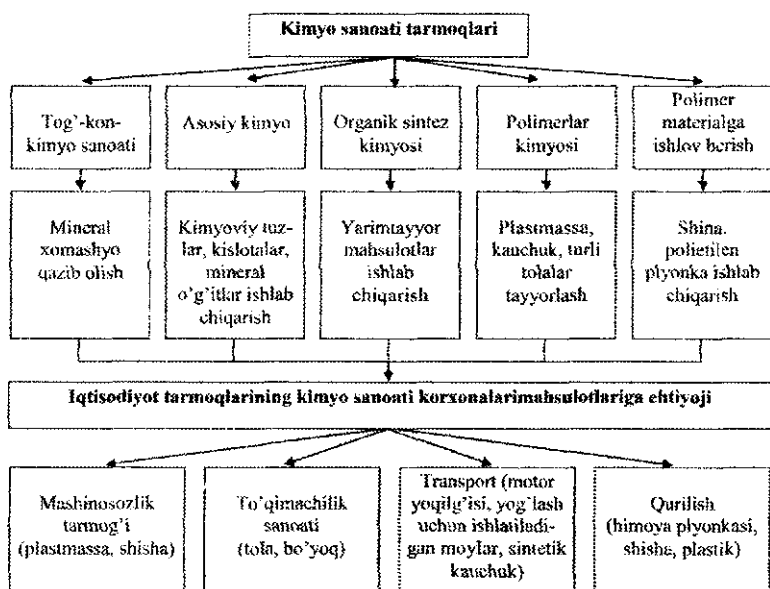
Kimyo sanoati tarmoqlari

Tog'-kon-kimyo sanoati

Asosiy kimyo

Organik sintez kimyosi

Polimerlar kimyosi

Polimer materialga ishlov berish

Mineral xomashyo qazib olish

Kimyoviy tuzlar, kislotalar, mineral o'g'itlar ishlab chiqarish

Yarimtayyor mahsulotlar ishlab chiqarish

Plastmassa, kauchuk, turli tolalar tayyorlash

Shina, polietilen plyonka ishlab chiqarish

Iqtisodiyot tarmoqlarining kimyo sanoati korxonalarimahsulotlariga ehtiyoji

Mashinosozlik tarmog'i (plastmassa, shisha)

To'qimachilik sanoati (tola, bo'yoq)

Transport (motor yoqilg'isi, yog'lash uchun ishlatiladigan moylar, sintetik kauchuk)

Qurilish (himoya plyonkasi, shisha, plastik)